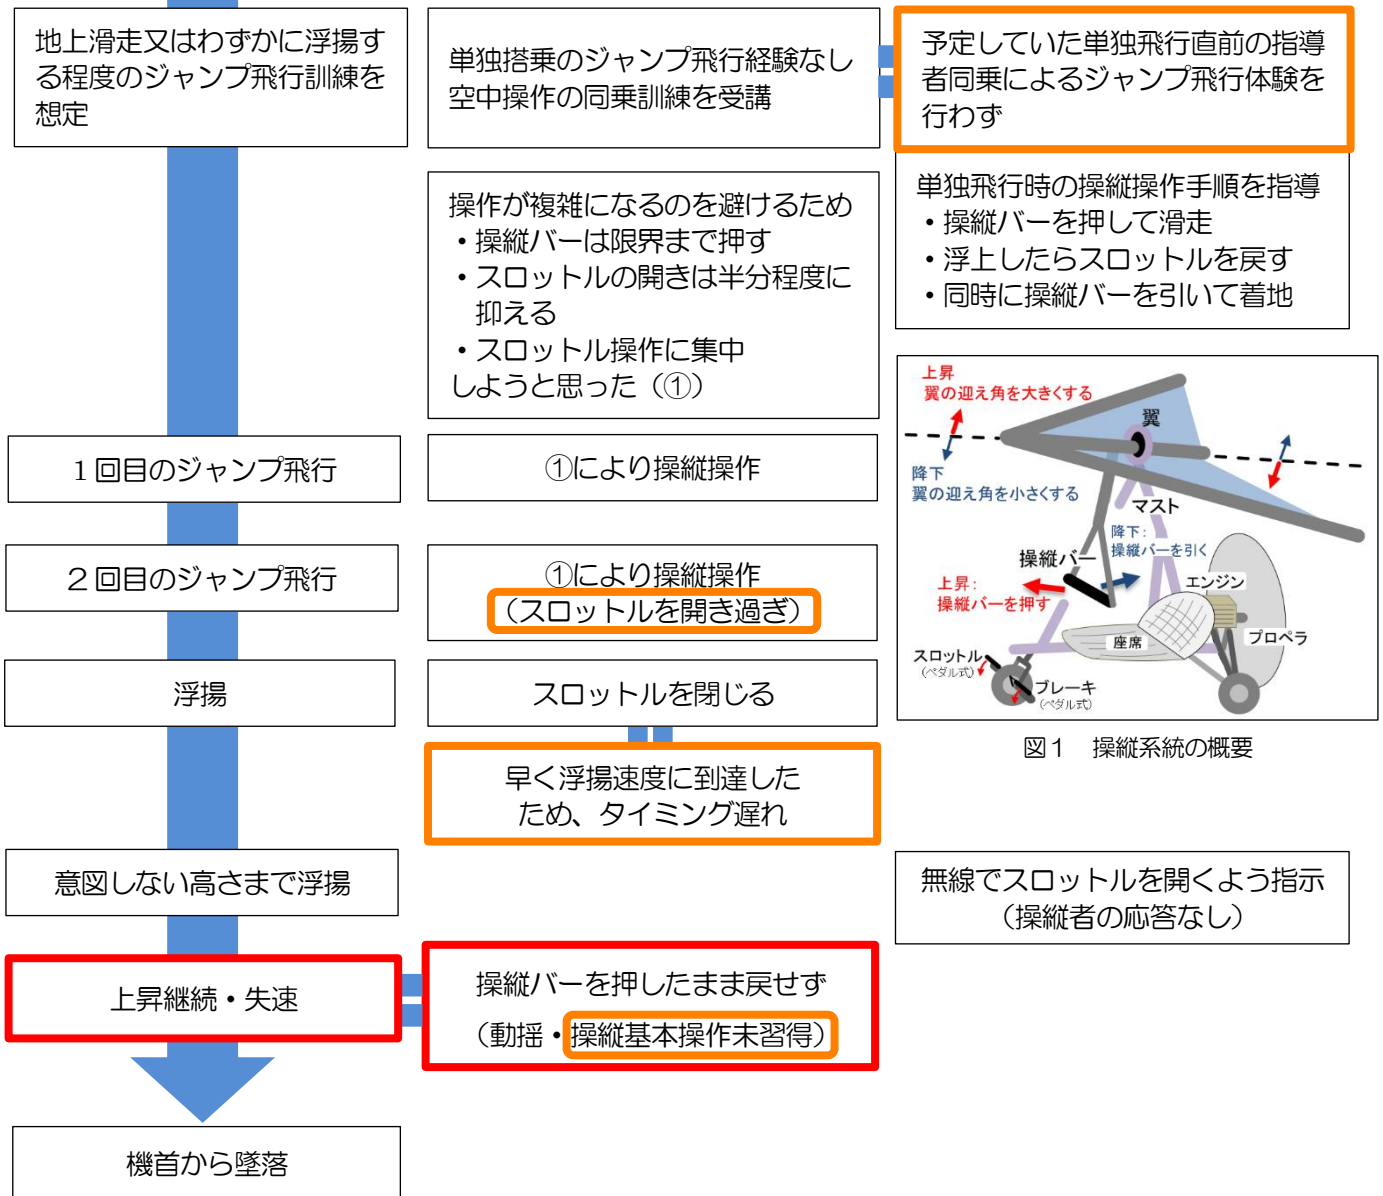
地上滑走又はわずかに浮揚する程度のジャンプ飛行訓練を想定

単独搭乗のジャンプ飛行経験なし空中操作の同乗訓練を受講

予定していた単独飛行直前の指導者同乗によるジャンプ飛行体験を行わず

操作が複雑になるのを避けるため
・操縦バーは限界まで押す
・スロットルの開きは半分程度に抑える
・スロットル操作に集中しようと思った（①）

単独飛行時の操縦操作手順を指導
・操縦バーを押して滑走
・浮上したらスロットルを戻す
・同時に操縦バーを引いて着地

上昇
翼の迎え角を大きくする
翼
降下
翼の迎え角を小さくする
マスト
降下：
操縦バーを引く
操縦バー
上昇：
操縦バーを押す
エンジン
座席
プロペラ
スロットル
（ペダル式）
ブレーキ
（ペダル式）

図１　操縦系統の概要

１回目のジャンプ飛行

①により操縦操作

２回目のジャンプ飛行

①により操縦操作
（スロットルを開き過ぎ）

浮揚

スロットルを閉じる

早く浮揚速度に到達したため、タイミング遅れ

意図しない高さまで浮揚

無線でスロットルを開くよう指示
（操縦者の応答なし）

上昇継続・失速

操縦バーを押したまま戻せず
（動揺・操縦基本操作未習得）

機首から墜落